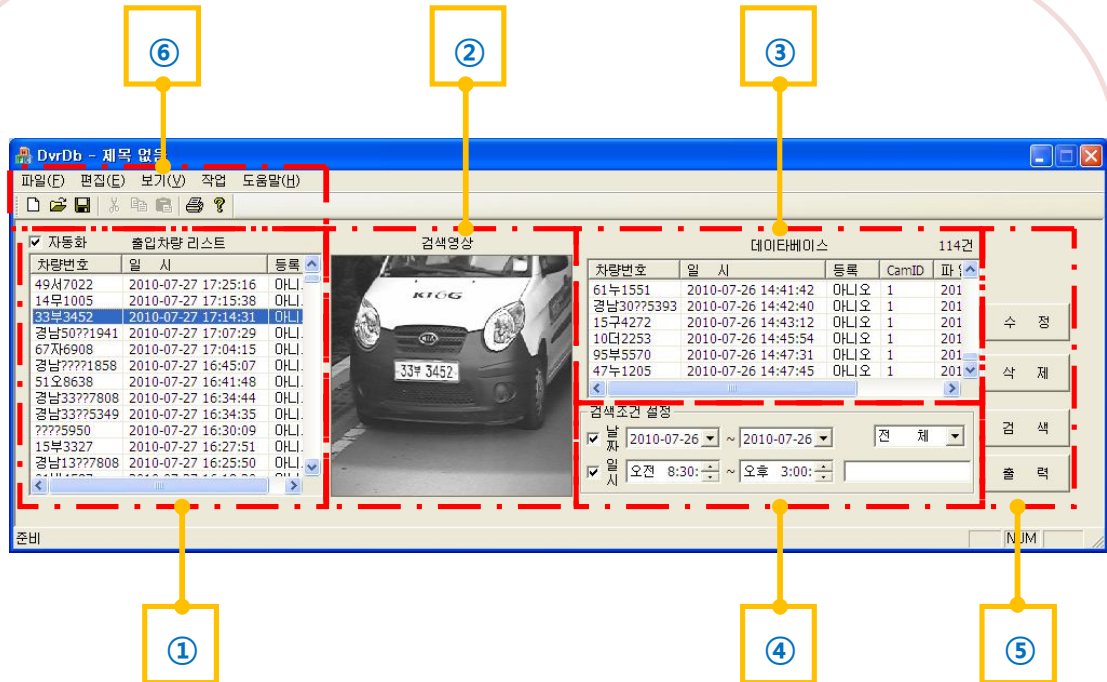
⑥

②

③

DvrDb - 제목 없음

파일(F) 편집(E) 보기(V) 작업 도움말(H)

자동화 출입차량 리스트

| 차량번호 | 일 시 | 등록 |
|---|---|---|
| 49서7022 | 2010-07-27 17:25:16 | 아니. |
| 14무1005 | 2010-07-27 17:15:38 | 아니. |
| 33부3452 | 2010-07-27 17:14:31 | 아니. |
| 경남50??1941 | 2010-07-27 17:07:29 | 아니. |
| 67자6908 | 2010-07-27 17:04:15 | 아니. |
| 경남????1858 | 2010-07-27 16:45:07 | 아니. |
| 51오8638 | 2010-07-27 16:41:48 | 아니. |
| 경남33??7808 | 2010-07-27 16:34:44 | 아니. |
| 경남33??5349 | 2010-07-27 16:34:35 | 아니. |
| ????5950 | 2010-07-27 16:30:09 | 아니. |
| 15부3327 | 2010-07-27 16:27:51 | 아니. |
| 경남13??7808 | 2010-07-27 16:25:50 | 아니. |

검색영상

KIGG

33부 3452

데이타베이스 114건

| 차량번호 | 일 시 | 등록 | CamID | 파 |
|---|---|---|---|---|
| 61누1551 | 2010-07-26 14:41:42 | 아니오 | 1 | 201 |
| 경남30??5393 | 2010-07-26 14:42:40 | 아니오 | 1 | 201 |
| 15구4272 | 2010-07-26 14:43:12 | 아니오 | 1 | 201 |
| 10더2253 | 2010-07-26 14:45:54 | 아니오 | 1 | 201 |
| 95부5570 | 2010-07-26 14:47:31 | 아니오 | 1 | 201 |
| 47누1205 | 2010-07-26 14:47:45 | 아니오 | 1 | 201 |

검색조건 설정

날짜 2010-07-26 ~ 2010-07-26 전 체

일시 오전 8:30: ~ 오후 3:00:

수 정

삭 제

검 색

출 력

준비 NUM

①

④

⑤